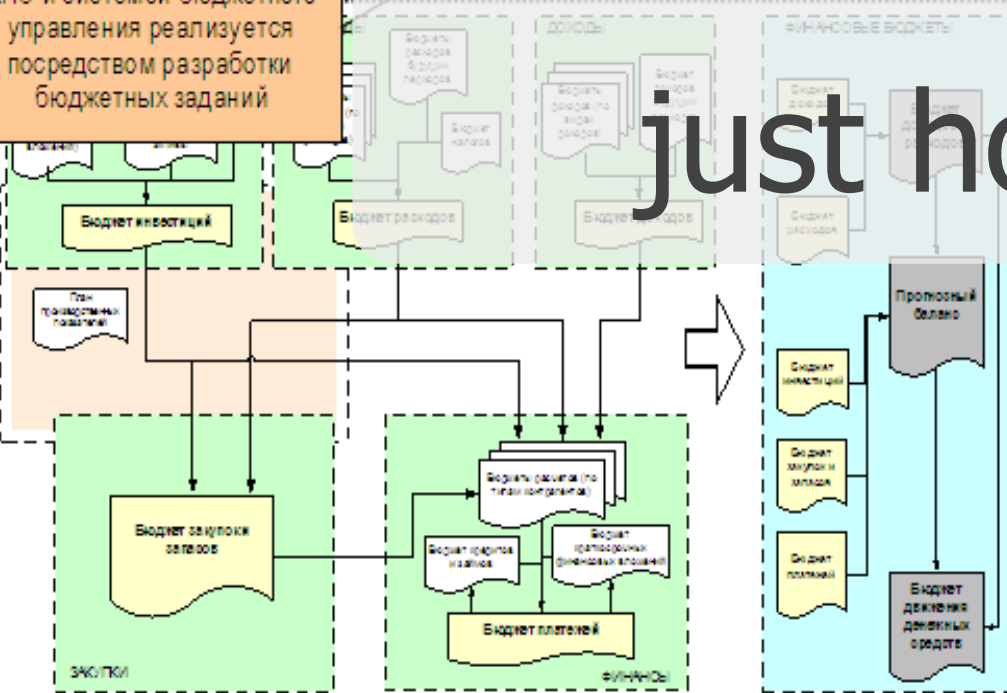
управления реализуется посредством разработки бюджетных заданий

just ho

Бюджет инвестиций

Бюджет расходов

Бюджет расходов будущих периодов

Бюджет налогов

ДОХОДЫ

Бюджет доходов (по видам доходов)

Бюджет доходов

ФИНАНСОВЫЕ БЮДЖЕТЫ

План производственных показателей

Прогнозный баланс

Бюджет инвестиций

Бюджет закупок и запасов

Бюджет платежей

Бюджет движения денежных средств

Бюджет закупки запасов

ЗАКУПКИ

Бюджеты расчетов (по типам контрагентов)

Бюджет кредитов и займов

Бюджет краткосрочных финансовых вложений

Бюджет платежей

ФИНАНСЫ